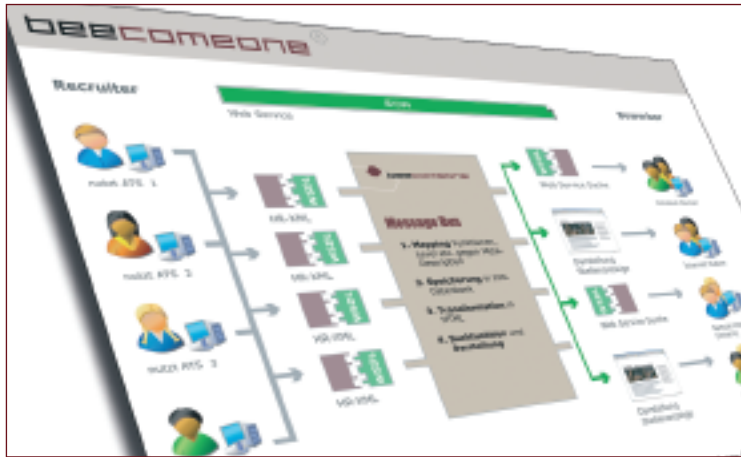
beecomeone

Recruiter

Web Service

Bewerber

nutzt ATS 1

nutzt ATS 2

nutzt ATS 3

HR-XML

HR-XML

HR-XML

HR-XML

beecomeone

Message Bus

1. Mapping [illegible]

2. Speicherung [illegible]

3. Transformation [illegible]

4. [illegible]

Web Service Suche

Web Service Suche

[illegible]

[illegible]